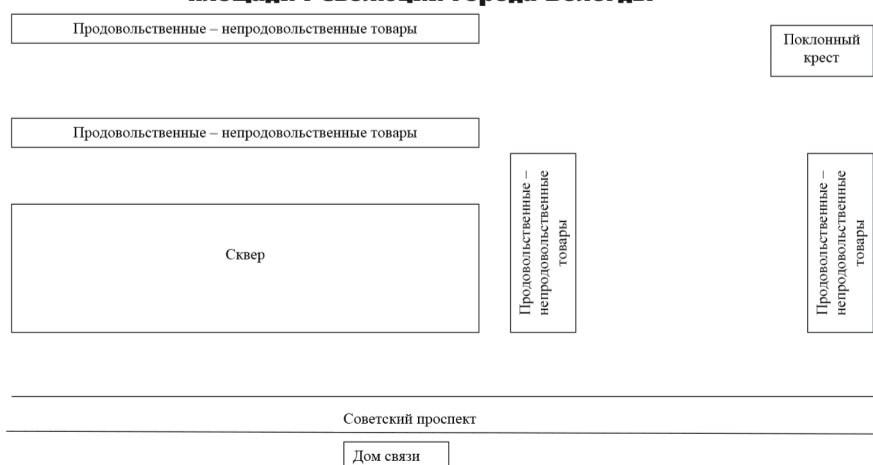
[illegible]

Продовольственные – непродовольственные товары

Поклонный крест

Продовольственные – непродовольственные товары

Продовольственные – непродовольственные товары

Продовольственные – непродовольственные товары

Сквер

Советский проспект

Дом связи